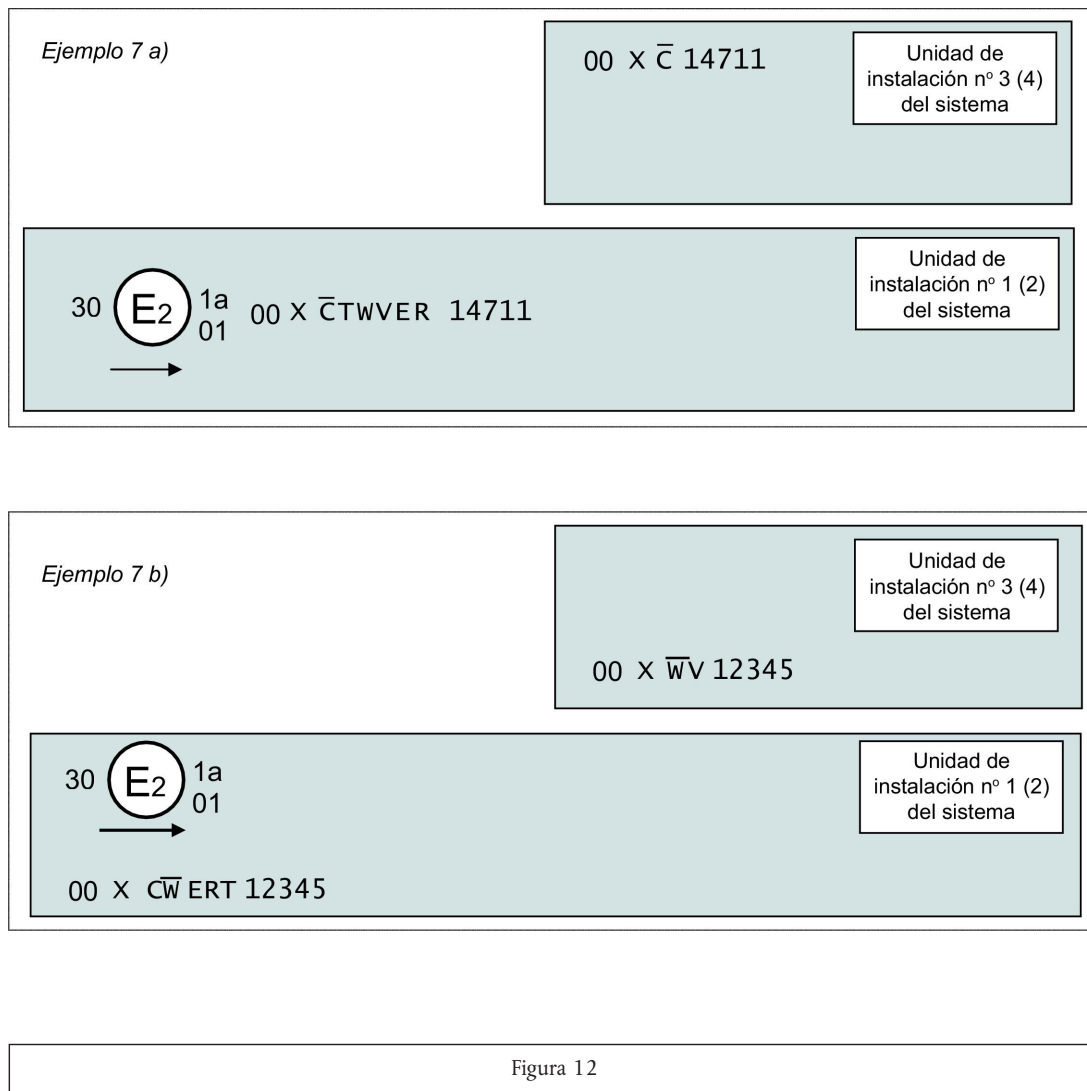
Ejemplo 7 a)

00 X $\overline{C}$ 14711

Unidad de instalación nº 3 (4) del sistema

30 $E_2$ 1a 01

00 X $\overline{C}$TWVER 14711

Unidad de instalación nº 1 (2) del sistema

Ejemplo 7 b)

Unidad de instalación nº 3 (4) del sistema

00 X $\overline{W}$V 12345

30 $E_2$ 1a 01

Unidad de instalación nº 1 (2) del sistema

00 X C$\overline{W}$ ERT 12345

Figura 12